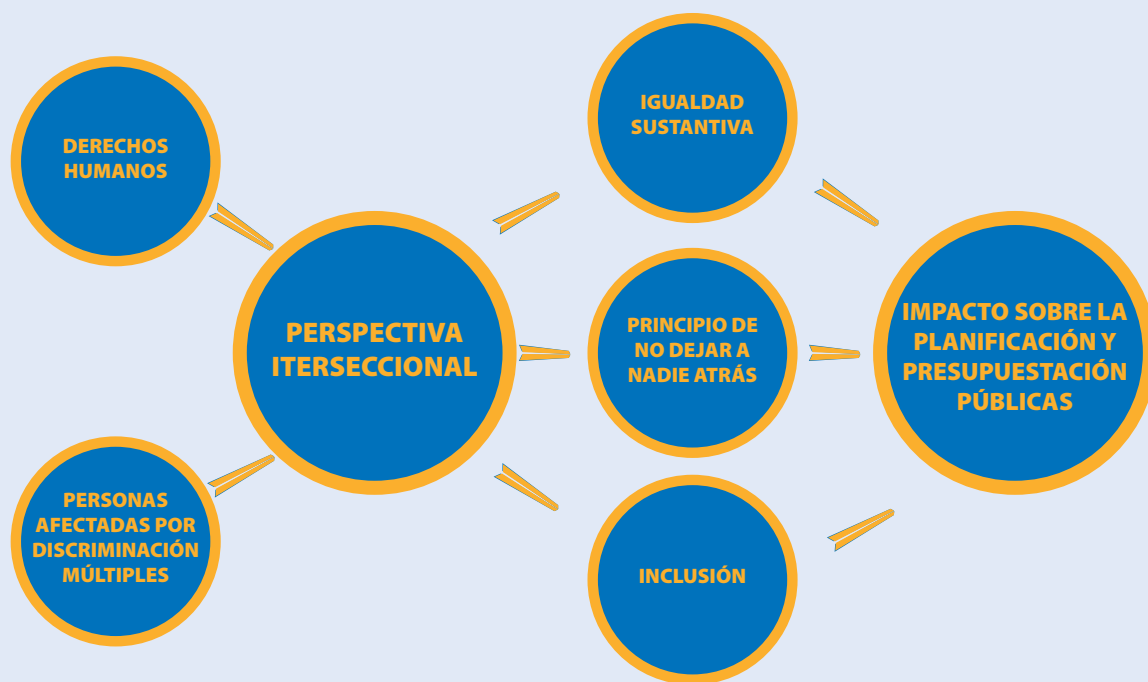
DERECHOS HUMANOS

PERSONAS AFECTADAS POR DISCRIMINACIÓN MÚLTIPLES

PERSPECTIVA ITERSECCIONAL

IGUALDAD SUSTANTIVA

PRINCIPIO DE NO DEJAR A NADIE ATRÁS

INCLUSIÓN

IMPACTO SOBRE LA PLANIFICACIÓN Y PRESUPUESTACIÓN PÚBLICAS